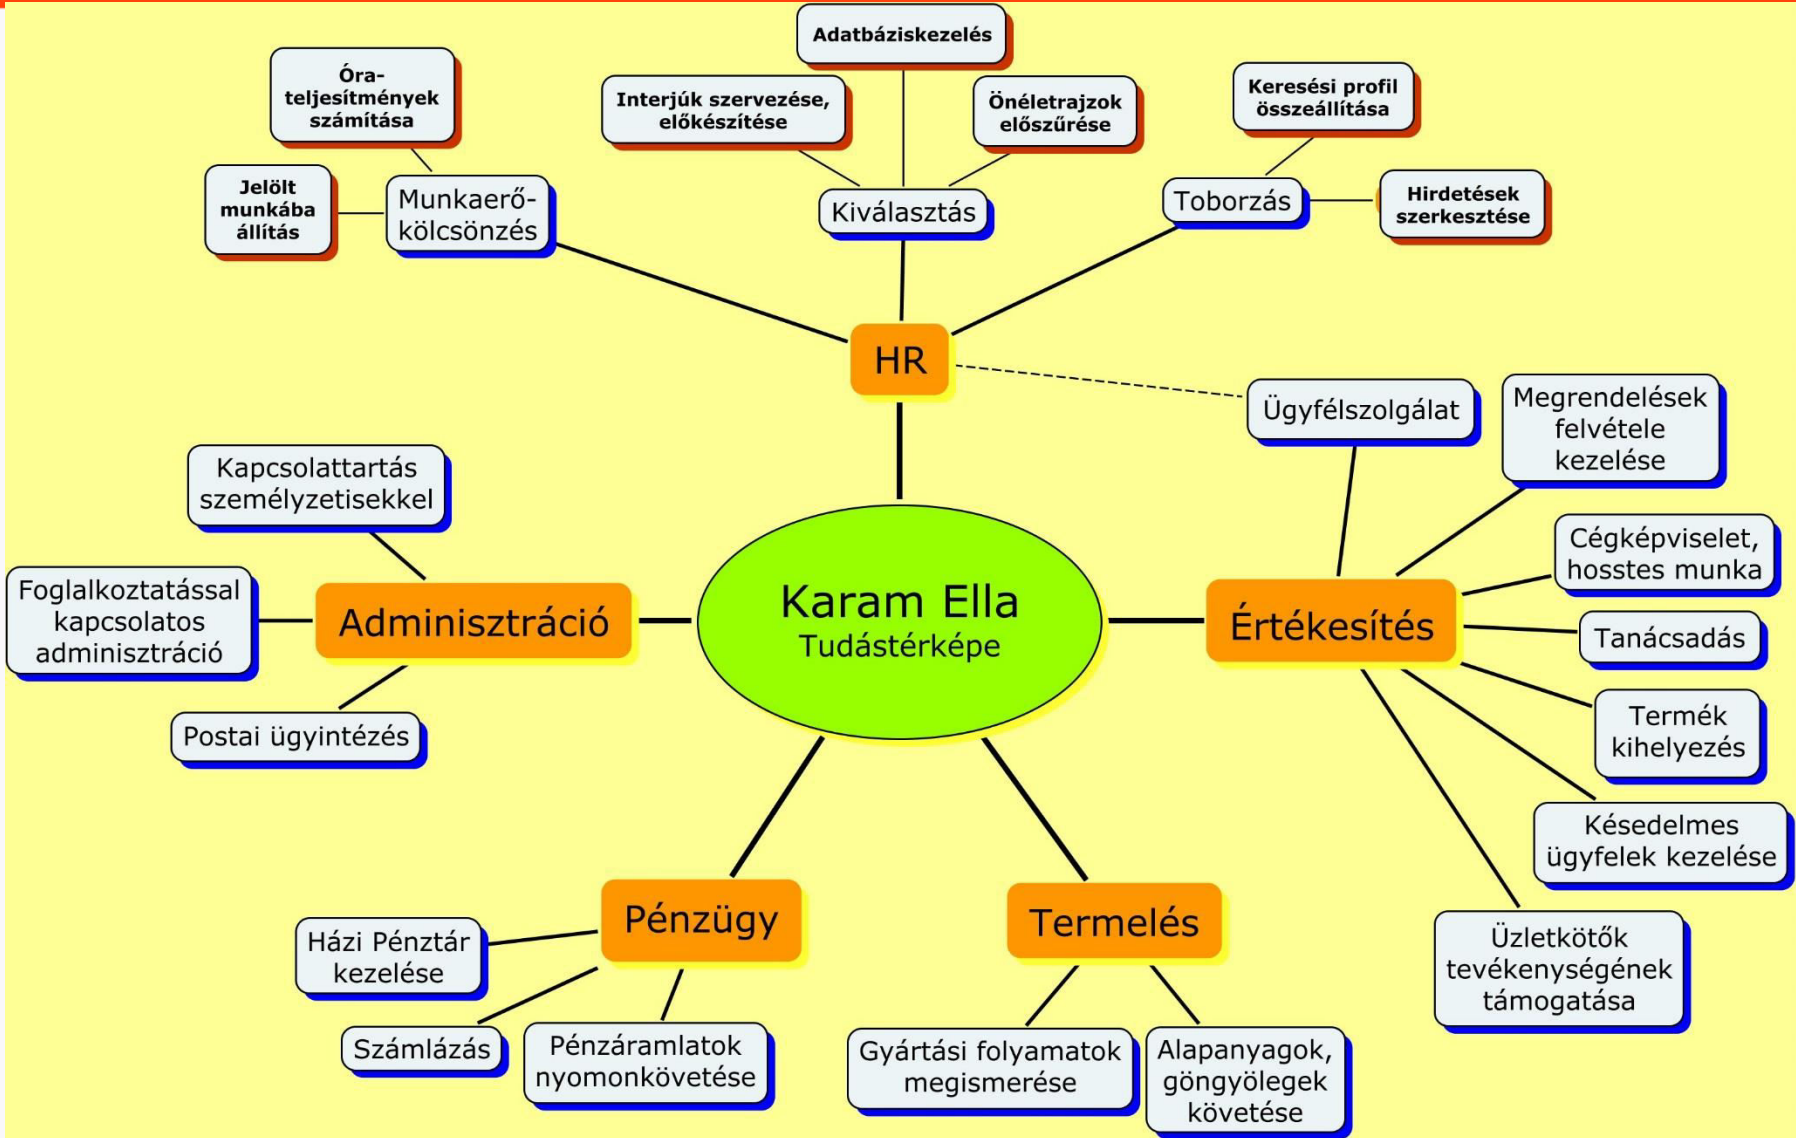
Karam Ella
Tudástérképe

HR

Munkaerőkölcsönzés

Óra-teljesítmények számítása

Jelölt munkába állítás

Kiválasztás

Adatbáziskezelés

Interjúk szervezése, előkészítése

Önéletrajzok előszűrése

Toborzás

Keresési profil összeállítása

Hirdetések szerkesztése

Ügyfélszolgálat

Értékesítés

Megrendelések felvétele kezelése

Cégképviselet, hosstes munka

Tanácsadás

Termék kihelyezés

Késedelmes ügyfelek kezelése

Üzletkötők tevékenységének támogatása

Adminisztráció

Kapcsolattartás személyzetisekkel

Foglalkoztatással kapcsolatos adminisztráció

Postai ügyintézés

Pénzügy

Házi Pénztár kezelése

Számlázás

Pénzáramlatok nyomonkövetése

Termelés

Gyártási folyamatok megismerése

Alapanyagok, göngyölegek követése